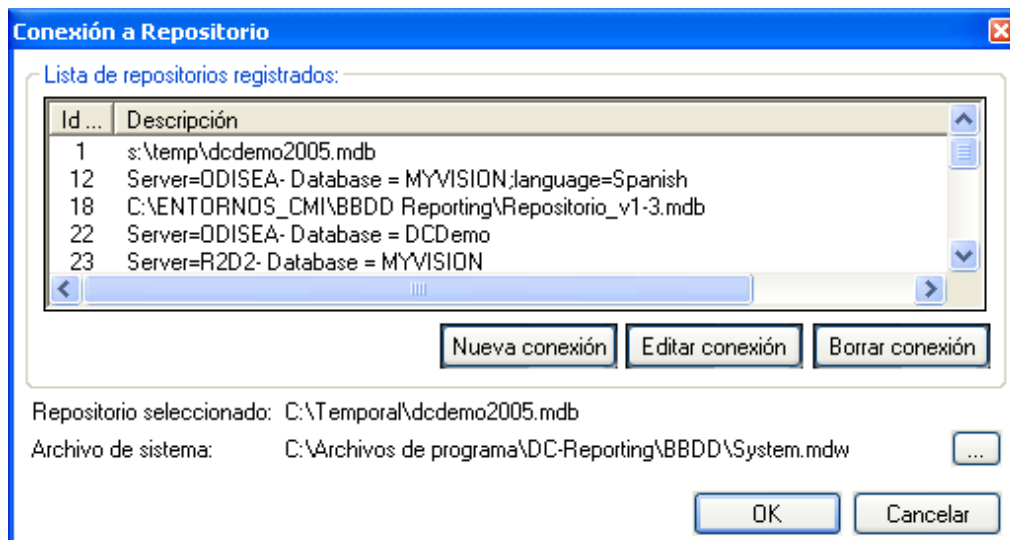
Conexión a Repositorio

Lista de repositorios registrados:

| Id ... | Descripción |
|---|---|
| 1 | s:\temp\dcdemo2005.mdb |
| 12 | Server=ODISEA- Database = MYVISION;language=Spanish |
| 18 | C:\ENTORNOS_CMI\BBDD Reporting\Repositorio_v1-3.mdb |
| 22 | Server=ODISEA- Database = DCDemo |
| 23 | Server=R2D2- Database = MYVISION |

Nueva conexión
Editar conexión
Borrar conexión

Repositorio seleccionado: C:\Temporal\dcdemo2005.mdb

Archivo de sistema: C:\Archivos de programa\DC-Reporting\BBDD\System.mdw

...

OK
Cancelar